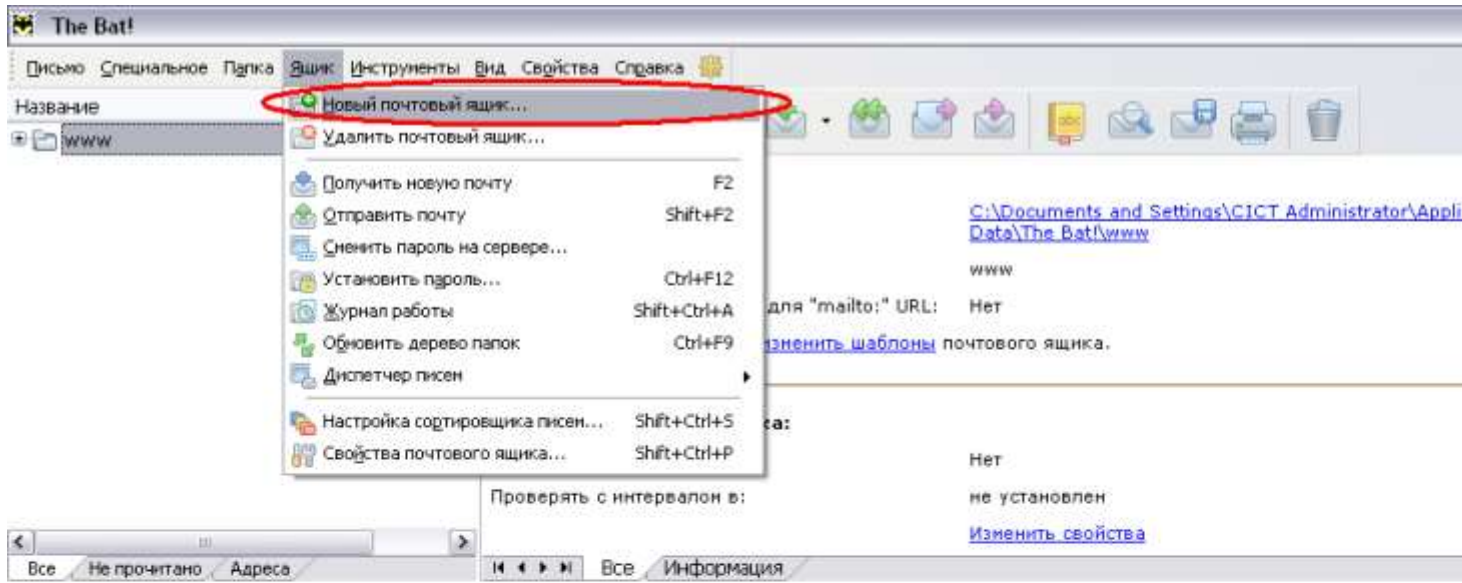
The Bat!

Письмо Специальное Папка Ящик Инструменты Вид Свойства Справка

Название

www

Новый почтовый ящик...
Удалить почтовый ящик...
Получить новую почту F2
Отправить почту Shift+F2
Сменить пароль на сервере...
Установить пароль... Ctrl+F12
Журнал работы Shift+Ctrl+A
Обновить дерево папок Ctrl+F9
Диспетчер писем
Настройка сортировщика писем... Shift+Ctrl+S
Свойства почтового ящика... Shift+Ctrl+P

C:\Documents and Settings\CICT Administrator\Appli Data\The Bat!\www

www

для "mailto:" URL: Нет

зменить шаблоны почтового ящика.

ка:

Нет

Проверять с интервалом в: не установлен

Изменить свойства

Все Не прочитано Адреса

Все Информация